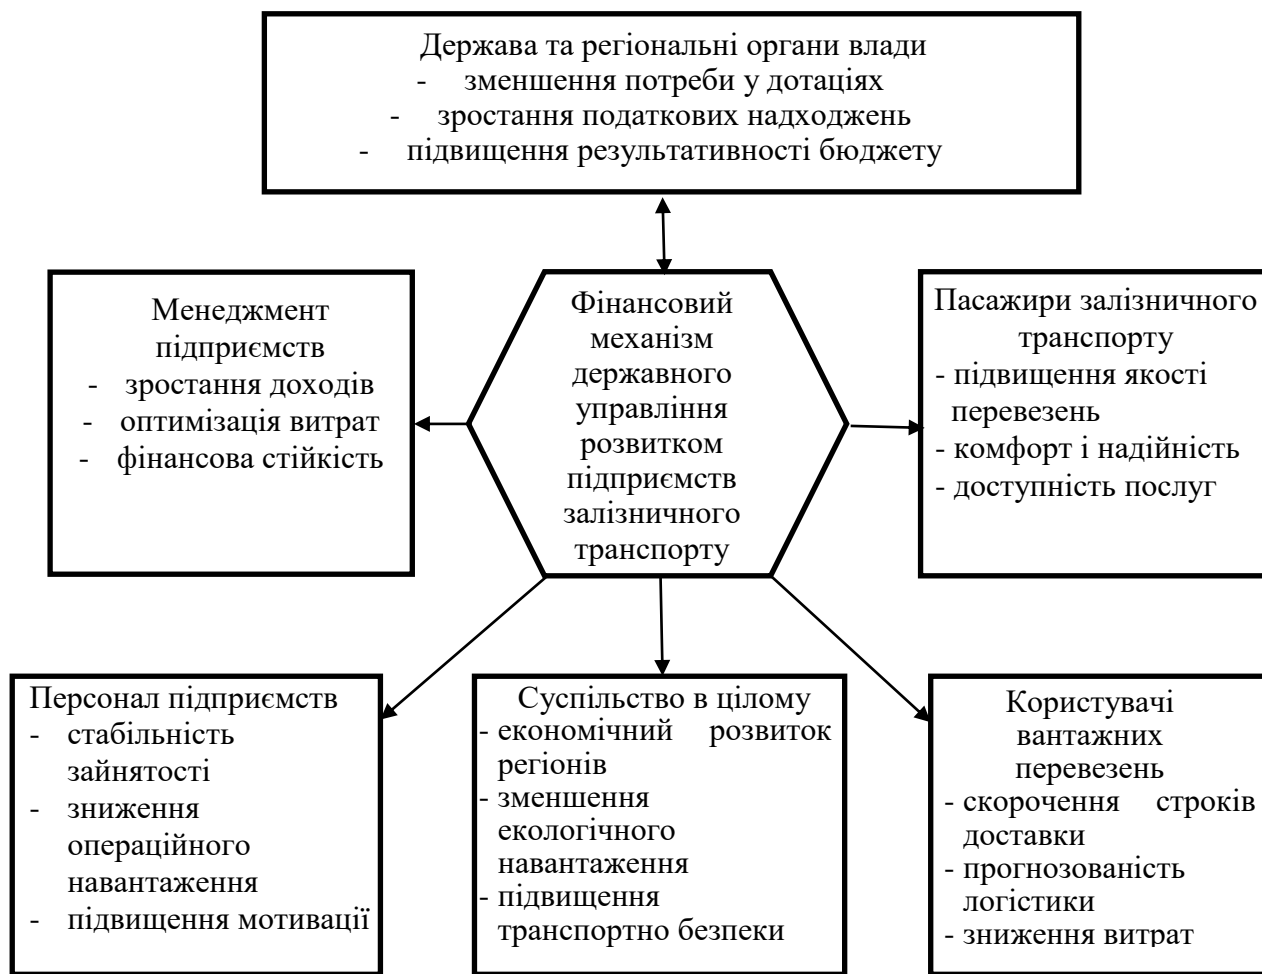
Держава та регіональні органи влади
- зменшення потреби у дотаціях
- зростання податкових надходжень
- підвищення результативності бюджету

Менеджмент підприємств
- зростання доходів
- оптимізація витрат
- фінансова стійкість

Фінансовий механізм державного управління розвитком підприємств залізничного транспорту

Пасажири залізничного транспорту
- підвищення якості перевезень
- комфорт і надійність
- доступність послуг

Персонал підприємств
- стабільність зайнятості
- зниження операційного навантаження
- підвищення мотивації

Суспільство в цілому
- економічний розвиток регіонів
- зменшення екологічного навантаження
- підвищення транспортно безпеки

Користувачі вантажних перевезень
- скорочення строків доставки
- прогнозованість логістики
- зниження витрат